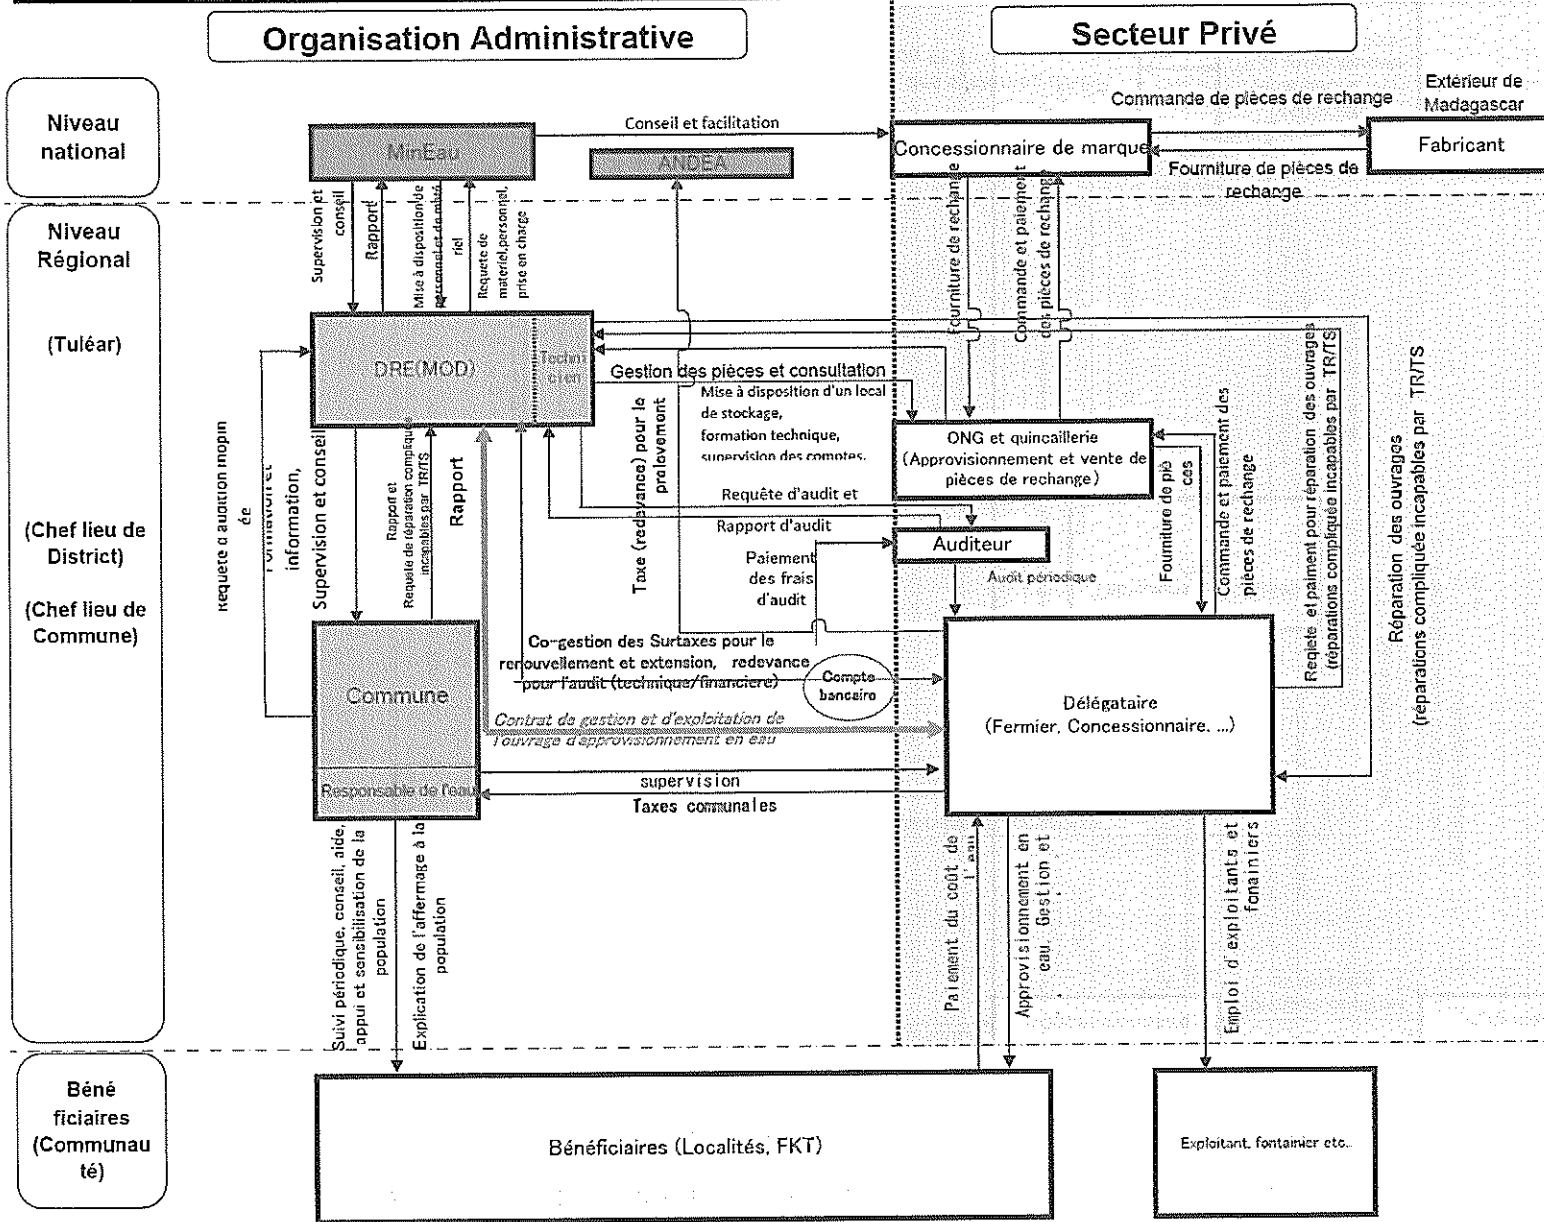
Organisation Administrative

Secteur Privé

Niveau national

Niveau Régional

(Tuléar)

(Chef lieu de District)

(Chef lieu de Commune)

Béné ficiaires (Communau té)

MinEau

ANDEA

Conseil et facilitation

Concessionnaire de marque

Commande de pièces de rechange

Extérieur de Madagascar

Fabricant

Fourniture de pièces de rechange

Supervision et conseil

Rapport

Mise à disposition de personnel et de maté riel

Requête de matériel,personnel, prise en charge

Fourniture de rechange

Commande et paiement des pièces de rechange

DRE(MOD)

Techni cien

Gestion des pièces et consultation

Mise à disposition d'un local de stockage, formation technique, supervision des comptes.

ONG et quincaillerie (Approvisionnement et vente de pièces de rechange)

Taxe (redevance) pour le prelevement

Requête d'audit et

Rapport d'audit

Auditeur

Paiement des frais d'audit

Audit périodique

Requête d'audition inopin ée

Formation et information,

Supervision et conseil

Rapport et Requête de réparation compliquée incapables par TR/TS

Rapport

Fourniture de piè ces

Commande et paiement des pièces de rechange

Reqète et paiment pour réparation des ouvrages (réparations compliquée incapables par TR/TS

Réparation des ouvrages (réparations compliquée incapables par TR/TS

Commune

Co-gestion des Surtaxes pour le renouvellement et extension, redevance pour l'audit (technique/financière)

Compte bancaire

Contrat de gestion et d'exploitation de l'ouvrage d'approvisionnement en eau

Délégataire (Fermier, Concessionnaire, ...)

Responsable de l'eau

supervision

Taxes communales

Suivi périodique, conseil, aide, appui et sensibilisation de la population

Explication de l'affermage à la population

Paiement du coût de l'eau

Approvisionnement en eau, Gestion et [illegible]

Emploi d'exploitants et fontainiers

Bénéficiaires (Localités, FKT)

Exploitant, fontainier etc.